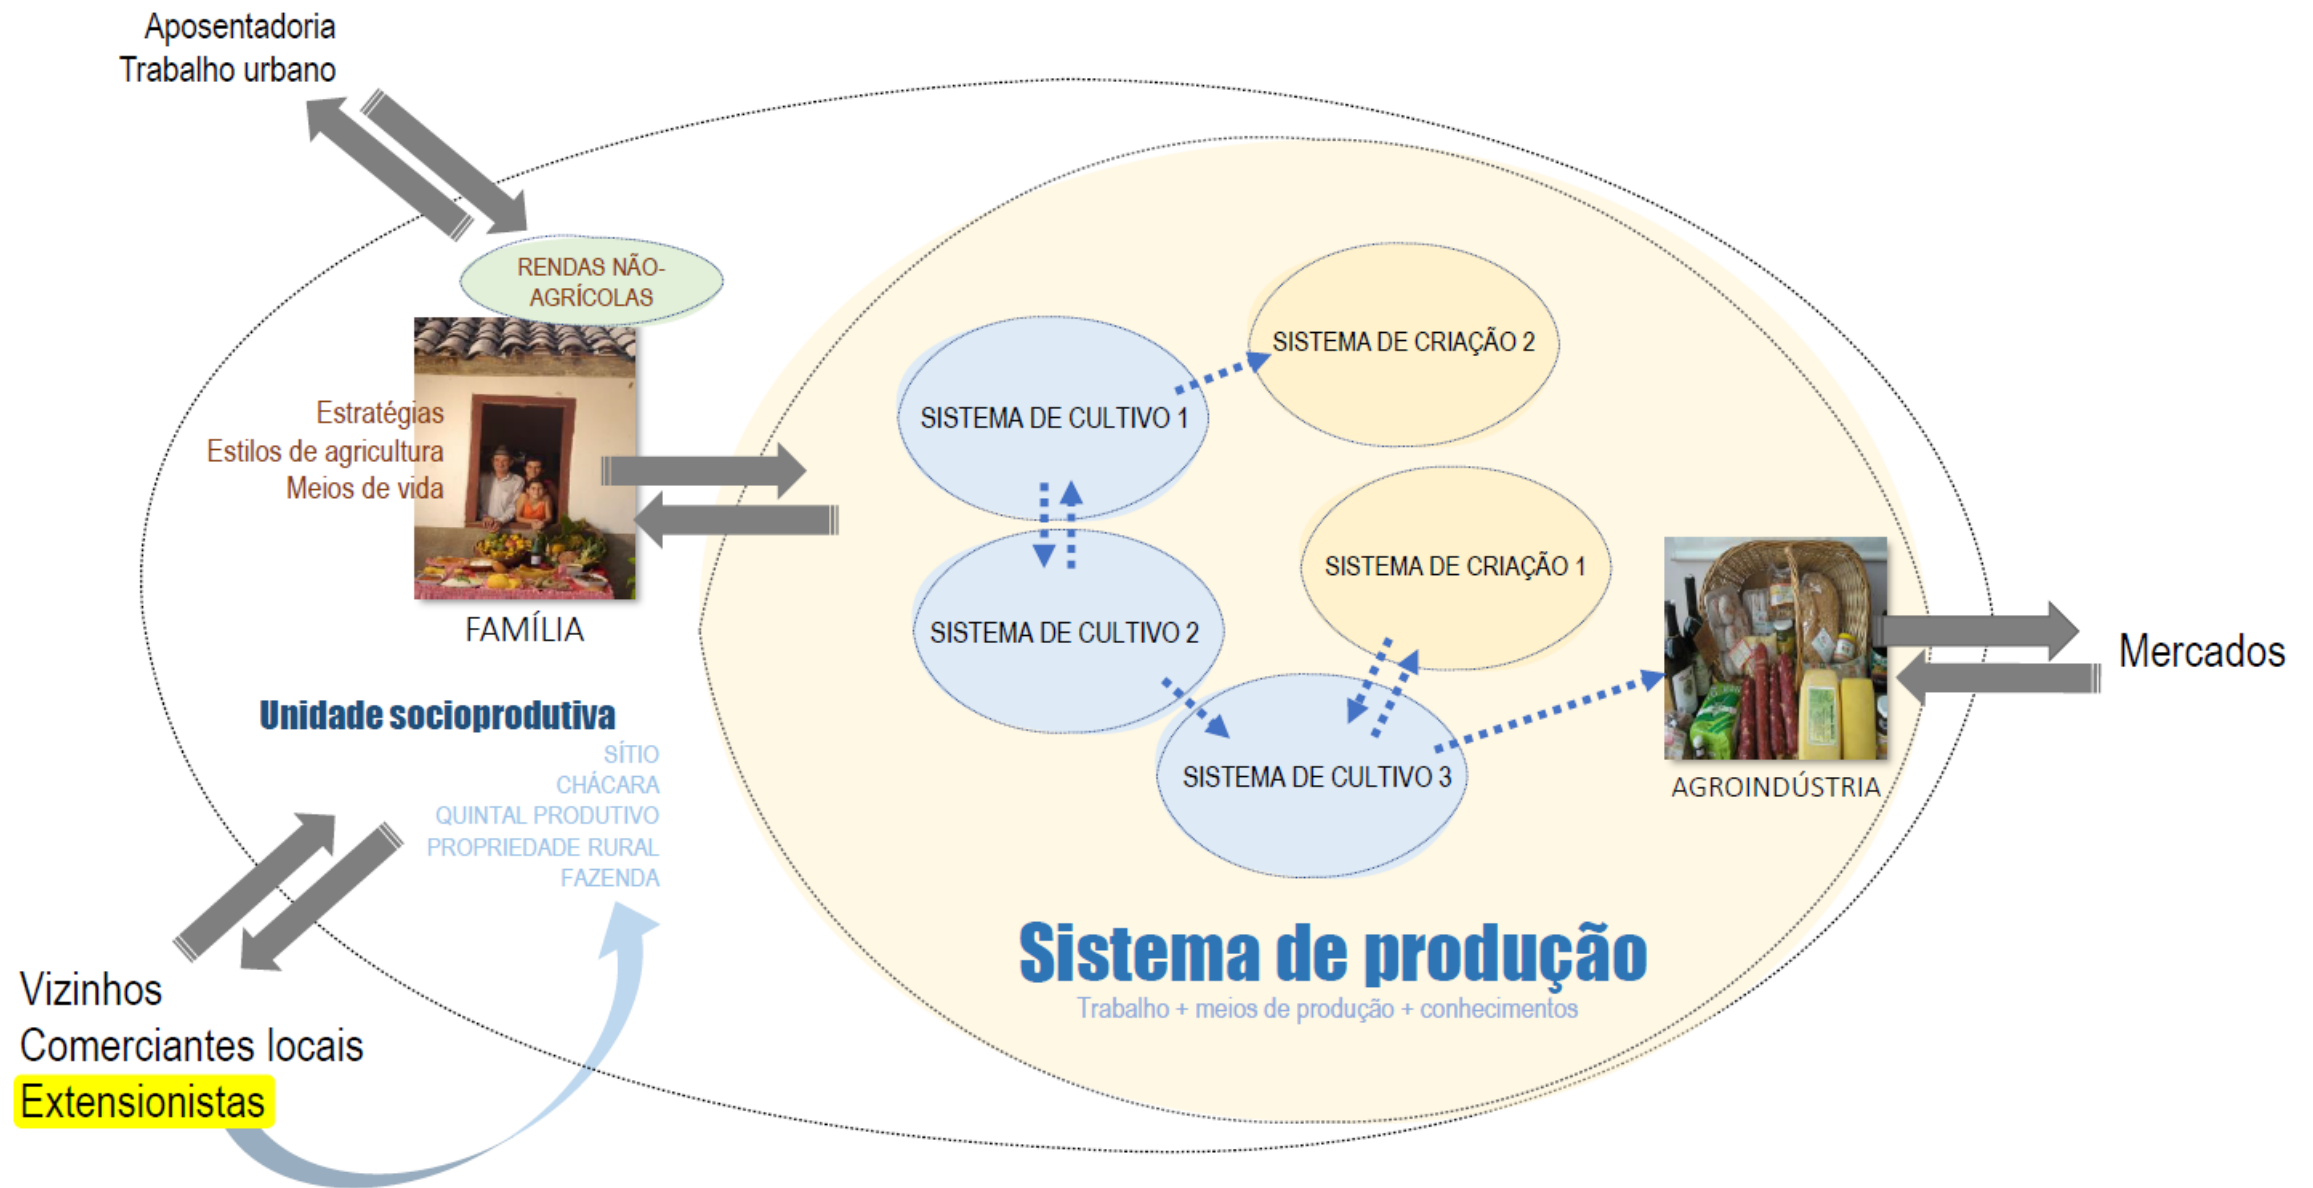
Aposentadoria
Trabalho urbano

RENDAS NÃO-AGRÍCOLAS

Estratégias
Estilos de agricultura
Meios de vida

FAMÍLIA

SISTEMA DE CULTIVO 1

SISTEMA DE CRIAÇÃO 2

SISTEMA DE CULTIVO 2

SISTEMA DE CRIAÇÃO 1

SISTEMA DE CULTIVO 3

AGROINDÚSTRIA

Mercados

Unidade socioprodutiva
SÍTIO
CHÁCARA
QUINTAL PRODUTIVO
PROPRIEDADE RURAL
FAZENDA

Sistema de produção
Trabalho + meios de produção + conhecimentos

Vizinhos
Comerciantes locais
Extensionistas